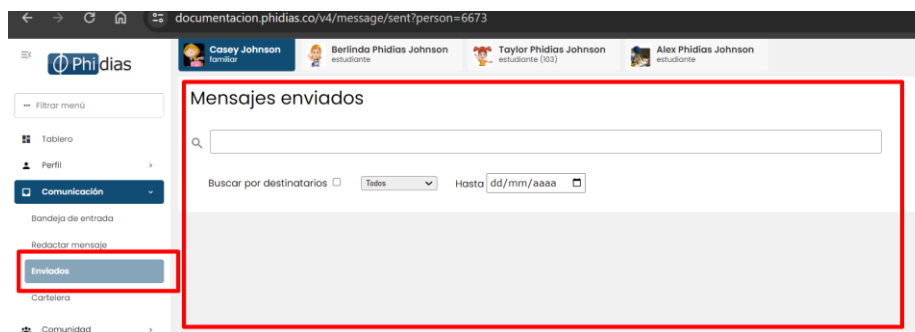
documentacion.phidias.co/v4/message/sent?person=6673

Phidias

Casey Johnson
familiar

Berlinda Phidias Johnson
estudiante

Taylor Phidias Johnson
estudiante (103)

Alex Phidias Johnson
estudiante

Filtrar menú

Tablero

Perfil

Comunicación

Bandeja de entrada

Redactar mensaje

Enviados

Cartelera

Comunidad

Mensajes enviados

Buscar por destinatarios

Todos

Hasta dd/mm/aaaa